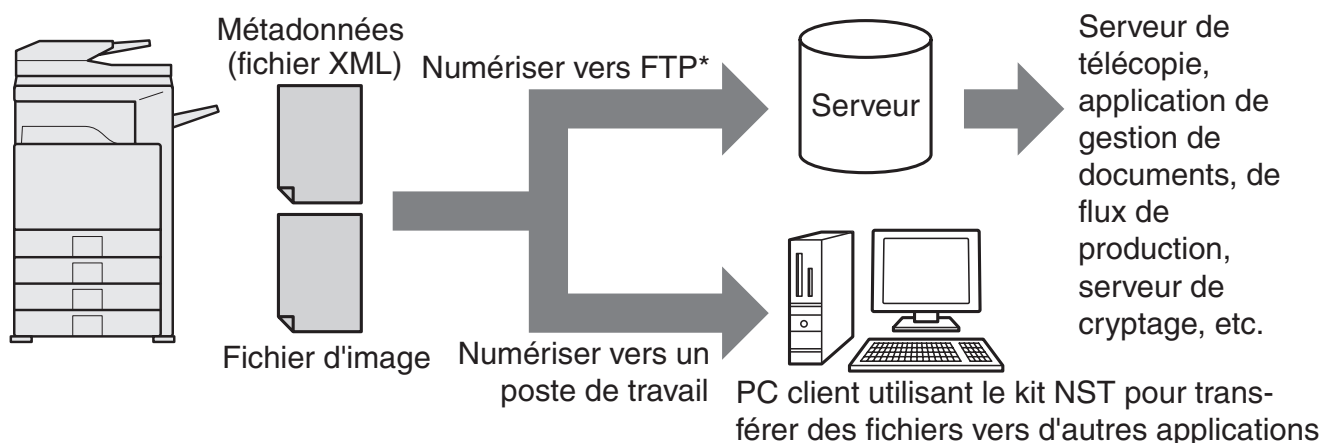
Métadonnées (fichier XML)

Numériser vers FTP*

Serveur

Serveur de télécopie, application de gestion de documents, de flux de production, serveur de cryptage, etc.

Fichier d'image

Numériser vers un poste de travail

PC client utilisant le kit NST pour transférer des fichiers vers d'autres applications